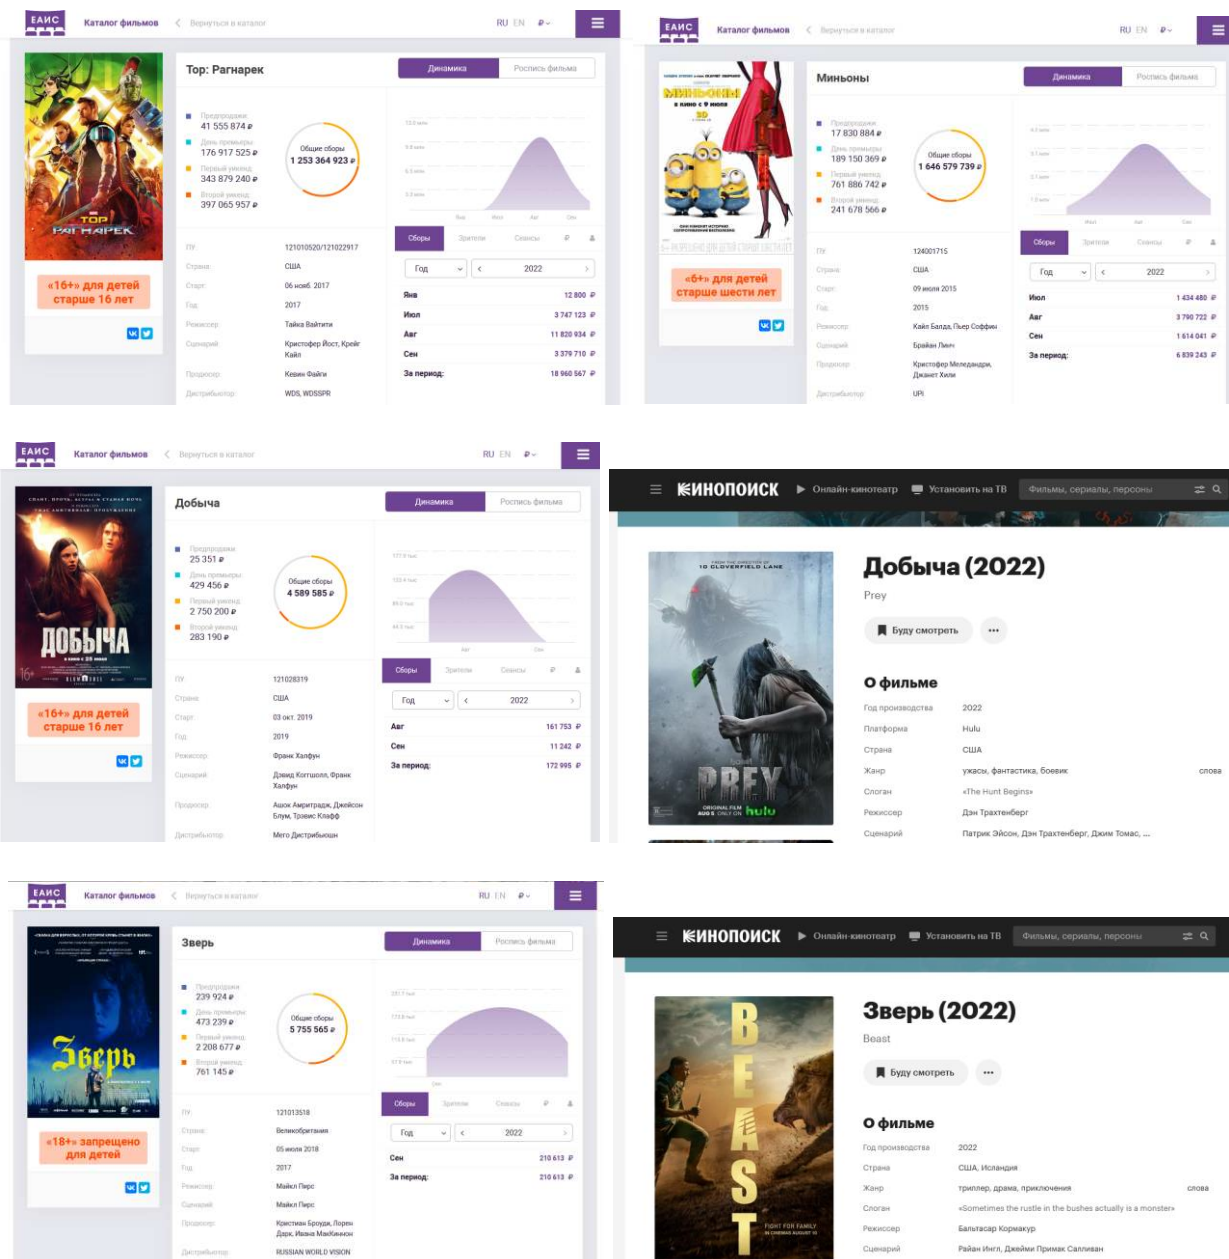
ЕАИС Каталог фильмов Вернуться в каталог RU EN

Тор: Рагнарек

Динамика Роспись фильма

Предпродажи 41 555 874 ₽
День премьеры 176 917 525 ₽
Первый уикенд 343 879 240 ₽
Второй уикенд 397 065 957 ₽

Общие сборы 1 253 364 923 ₽

«16+» для детей старше 16 лет

ПУ 121010520/121022917
Страна США
Старт 06 нояб. 2017
Год 2017
Режиссер Тайка Вайтити
Сценарий Кристофер Йост, Крейг Кайл
Продюсер Кевин Файги
Дистрибьютор WDS, WDSSPR

Сборы Зрители Сеансы

Год 2022

| | |
|---|---|
| Янв | 12 800 ₽ |
| Июл | 3 747 123 ₽ |
| Авг | 11 820 934 ₽ |
| Сен | 3 379 710 ₽ |
| За период: | 18 960 567 ₽ |

ЕАИС Каталог фильмов Вернуться в каталог RU EN

Миньоны

Динамика Роспись фильма

Предпродажи 17 830 884 ₽
День премьеры 189 150 369 ₽
Первый уикенд 761 886 742 ₽
Второй уикенд 241 678 566 ₽

Общие сборы 1 646 579 739 ₽

«6+» для детей старше шести лет

ПУ 124001715
Страна США
Старт 09 июля 2015
Год 2015
Режиссер Кайл Балда, Пьер Коффин
Сценарий Брайан Линч
Продюсер Кристофер Меледандри, Джанет Хили
Дистрибьютор UPI

Сборы Зрители Сеансы

Год 2022

| | |
|---|---|
| Июл | 1 434 480 ₽ |
| Авг | 3 790 722 ₽ |
| Сен | 1 614 041 ₽ |
| За период: | 6 839 243 ₽ |

ЕАИС Каталог фильмов Вернуться в каталог RU EN

Добыча

Динамика Роспись фильма

Предпродажи 25 351 ₽
День премьеры 429 456 ₽
Первый уикенд 2 750 200 ₽
Второй уикенд 283 190 ₽

Общие сборы 4 589 585 ₽

ДОБЫЧА

«16+» для детей старше 16 лет

ПУ 121028319
Страна США
Старт 03 окт. 2019
Год 2019
Режиссер Франк Халфун
Сценарий Дэвид Коггшолл, Франк Халфун
Продюсер Ашок Амритрадж, Джейсон Блум, Тревис Клафф
Дистрибьютор Мего Дистрибьюшн

Сборы Зрители Сеансы

Год 2022

| | |
|---|---|
| Авг | 161 753 ₽ |
| Сен | 11 242 ₽ |
| За период: | 172 995 ₽ |

КИНОПОИСК Онлайн-кинотеатр Установить на ТВ Фильмы, сериалы, персоны

Добыча (2022)
Prey
Буду смотреть

О фильме
Год производства 2022
Платформа Hulu
Страна США
Жанр ужасы, фантастика, боевик слова
Слоган «The Hunt Begins»
Режиссер Дэн Трахтенберг
Сценарий Патрик Эйсон, Дэн Трахтенберг, Джим Томас, ...

PREY hulu

ЕАИС Каталог фильмов Вернуться в каталог RU EN

Зверь

Динамика Роспись фильма

Предпродажи 239 924 ₽
День премьеры 473 239 ₽
Первый уикенд 2 208 677 ₽
Второй уикенд 761 145 ₽

Общие сборы 5 755 565 ₽

Зверь

«18+» запрещено для детей

ПУ 121013518
Страна Великобритания
Старт 05 июля 2018
Год 2017
Режиссер Майкл Пирс
Сценарий Майкл Пирс
Продюсер Кристиан Броуди, Лорен Дарк, Ивана МакКиннон
Дистрибьютор RUSSIAN WORLD VISION

Сборы Зрители Сеансы

Год 2022

| | |
|---|---|
| Сен | 210 613 ₽ |
| За период: | 210 613 ₽ |

КИНОПОИСК Онлайн-кинотеатр Установить на ТВ Фильмы, сериалы, персоны

Зверь (2022)
Beast
Буду смотреть

О фильме
Год производства 2022
Страна США, Исландия
Жанр триллер, драма, приключения слова
Слоган «Sometimes the rustle in the bushes actually is a monster»
Режиссер Бальтасар Кормакур
Сценарий Райан Инглз, Джейми Примак Салливан

BEAST